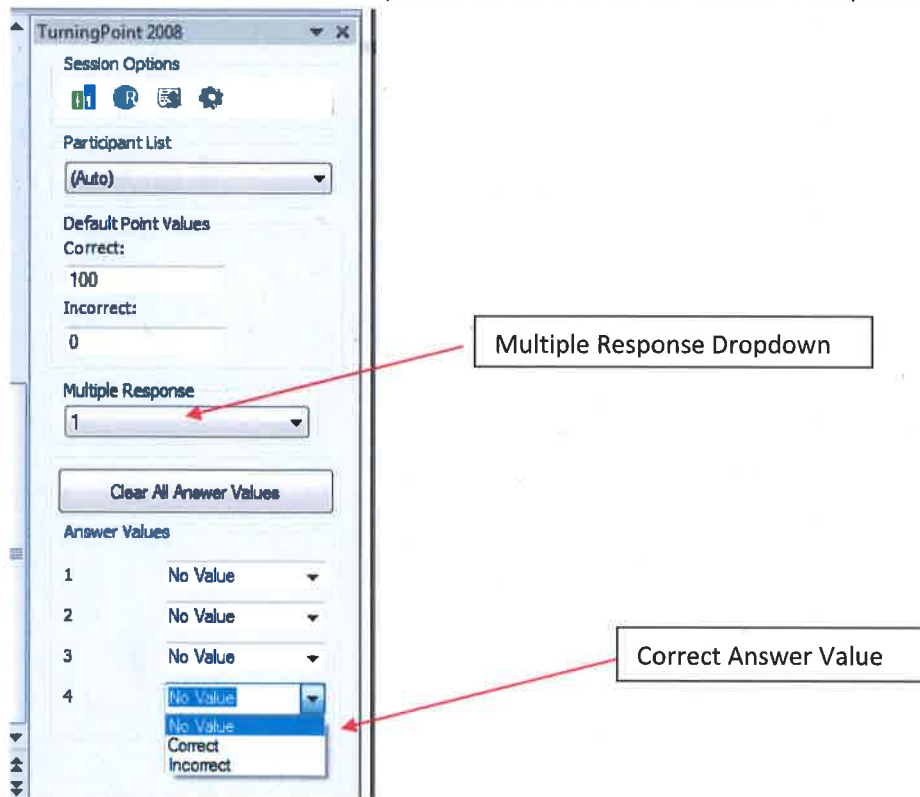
TurningPoint 2008

Session Options

Participant List

(Auto)

Default Point Values

Correct:

100

Incorrect:

0

Multiple Response

1

Clear All Answer Values

Answer Values

1 No Value

2 No Value

3 No Value

4 No Value

No Value

Correct

Incorrect

Multiple Response Dropdown

Correct Answer Value